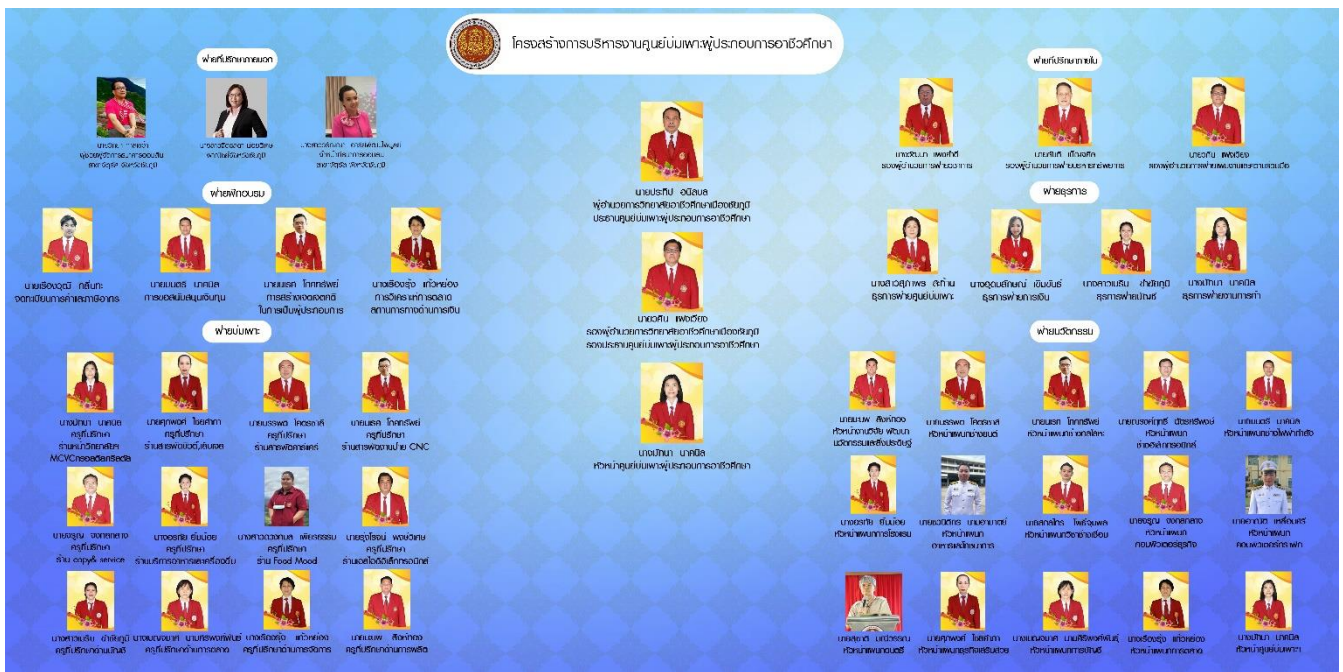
โครงสร้างการบริหารงานศูนย์บ่มเพาะผู้ประกอบการอาชีวศึกษา

ฝ่ายที่ปรึกษาภายนอก

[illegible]

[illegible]

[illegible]

ฝ่ายที่ปรึกษาภายใน

นายประทีป เพชรทิพย์ รองผู้อำนวยการฝ่ายวิชาการ

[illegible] รองผู้อำนวยการฝ่ายแผนงานและความร่วมมือ

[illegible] รองผู้อำนวยการฝ่ายพัฒนากิจการนักเรียนนักศึกษา

นายประทีป อนิลบล
ผู้อำนวยการวิทยาลัยอาชีวศึกษาเชียงรายเชียงราย
ประธานศูนย์บ่มเพาะผู้ประกอบการอาชีวศึกษา

นายอดิศร เพชรวิเศษ
รองผู้อำนวยการวิทยาลัยอาชีวศึกษาเชียงรายเชียงราย
รองประธานศูนย์บ่มเพาะผู้ประกอบการอาชีวศึกษา

นางปทิมา นาคนิล
หัวหน้าศูนย์บ่มเพาะผู้ประกอบการอาชีวศึกษา

ฝ่ายฝึกอบรม

นายเรืองวุฒิ กลิ่นกะ งานบริหารการจัดการ

นายเมธา นาคนิล การขอสนับสนุนเงินทุน

นายเมธา โภคทรัพย์ การสร้างเครือข่าย ในการเป็นผู้ประกอบการ

นายเรืองรุ่ง แก้วทองดี การวิเคราะห์การตลาด สถานการณ์ทางด้านการเงิน

ฝ่ายธุรการ

นางสาวสุภาพร สุทธิ์ ธุรการฝ่ายศูนย์บ่มเพาะ

นางอุบลรัตน์ เจิมจันทร์ ธุรการฝ่ายการเงิน

นางความเพียร ศิลปัญญา ธุรการฝ่ายบัญชี

นางปทิมา นาคนิล ธุรการฝ่ายงานการค้า

ฝ่ายบ่มเพาะ

นางปทิมา นาคนิล ครูที่ปรึกษา ร้าน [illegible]

นายศุภพงศ์ ไชยศักดา ครูที่ปรึกษา ร้าน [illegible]

นายมงคล โคตรสาลี ครูที่ปรึกษา ร้าน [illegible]

นายเมธา โภคทรัพย์ ครูที่ปรึกษา ร้านการพัฒนาป้าย CNC

นายจิรกุล จอกทองสาย ครูที่ปรึกษา ร้าน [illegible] service

นางจิรกุล ชัยน้อย ครูที่ปรึกษา ร้าน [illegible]

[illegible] ครูที่ปรึกษา ร้าน Food Mood

นายสุรโชติ พอจันทร์ ครูที่ปรึกษา ร้าน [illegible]

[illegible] ครูที่ปรึกษาด้านบัญชี

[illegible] ครูที่ปรึกษาด้านการตลาด

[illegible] ครูที่ปรึกษาด้านการจัดการ

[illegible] ครูที่ปรึกษาด้านการผลิต

ฝ่ายนวัตกรรม

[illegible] หัวหน้าแผนกวิชา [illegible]

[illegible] หัวหน้าแผนกวิชาช่างยนต์

นายเมธา โภคทรัพย์ หัวหน้าแผนกวิชาช่างกลโรงงาน

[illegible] หัวหน้าแผนกวิชาช่างอิเล็กทรอนิกส์

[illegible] หัวหน้าแผนกวิชาช่างไฟฟ้ากำลัง

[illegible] หัวหน้าแผนกการโรงแรม

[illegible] หัวหน้าแผนก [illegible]

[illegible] หัวหน้าแผนกวิชาช่างเชื่อม

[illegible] หัวหน้าแผนก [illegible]

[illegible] หัวหน้าแผนก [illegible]

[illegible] หัวหน้าแผนกเทคนิค

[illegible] หัวหน้าแผนก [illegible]

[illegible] หัวหน้าแผนก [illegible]

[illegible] หัวหน้าแผนกการตลาด

นางปทิมา นาคนิล หัวหน้าศูนย์บ่มเพาะ